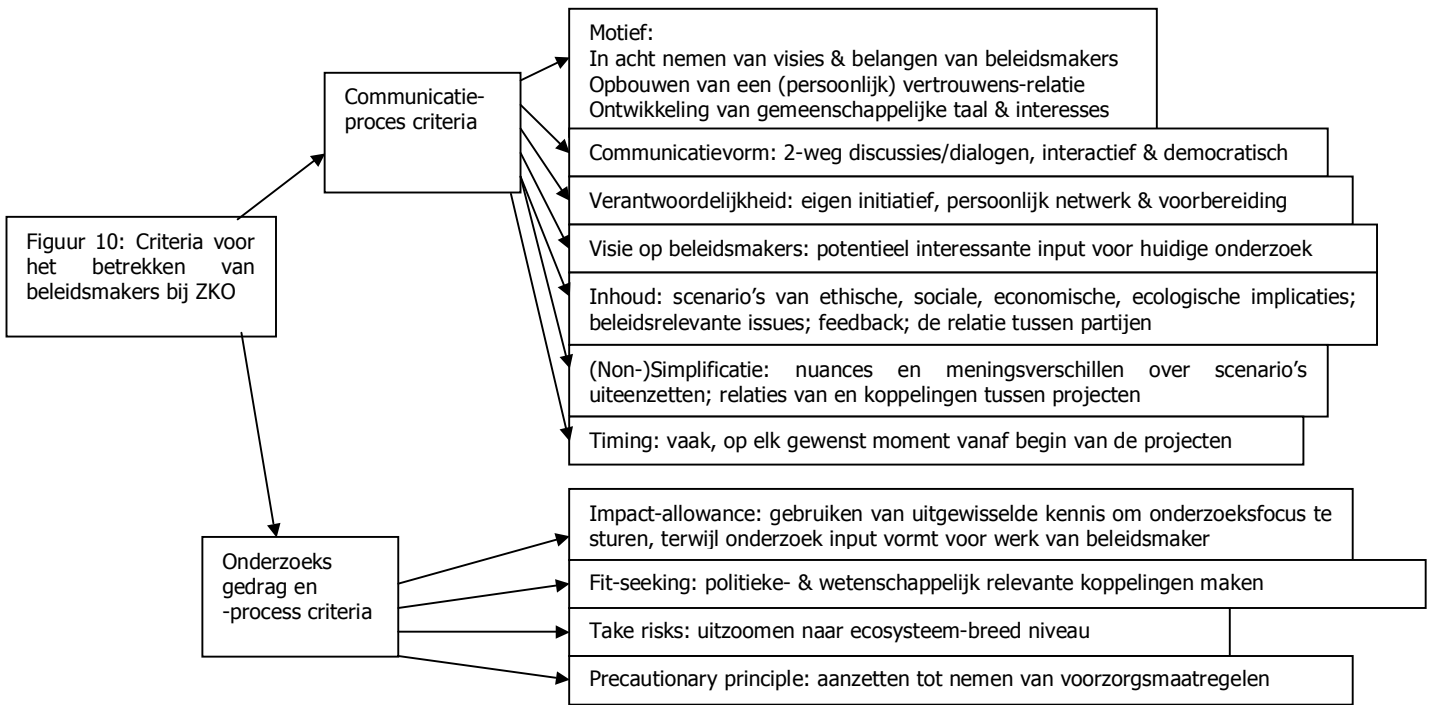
Figuur 10: Criteria voor het betrekken van beleidsmakers bij ZKO

Communicatieproces criteria

Motief:
In acht nemen van visies & belangen van beleidsmakers
Opbouwen van een (persoonlijk) vertrouwens-relatie
Ontwikkeling van gemeenschappelijke taal & interesses

Communicatievorm: 2-weg discussies/dialogen, interactief & democratisch

Verantwoordelijkheid: eigen initiatief, persoonlijk netwerk & voorbereiding

Visie op beleidsmakers: potentieel interessante input voor huidige onderzoek

Inhoud: scenario's van ethische, sociale, economische, ecologische implicaties; beleidsrelevante issues; feedback; de relatie tussen partijen

(Non-)Simplificatie: nuances en meningsverschillen over scenario's uiteenzetten; relaties van en koppelingen tussen projecten

Timing: vaak, op elk gewenst moment vanaf begin van de projecten

Onderzoeks gedrag en -process criteria

Impact-allowance: gebruiken van uitgewisselde kennis om onderzoeksfocus te sturen, terwijl onderzoek input vormt voor werk van beleidsmaker

Fit-seeking: politieke- & wetenschappelijk relevante koppelingen maken

Take risks: uitzoomen naar ecosysteem-breed niveau

Precautionary principle: aanzetten tot nemen van voorzorgsmaatregelen